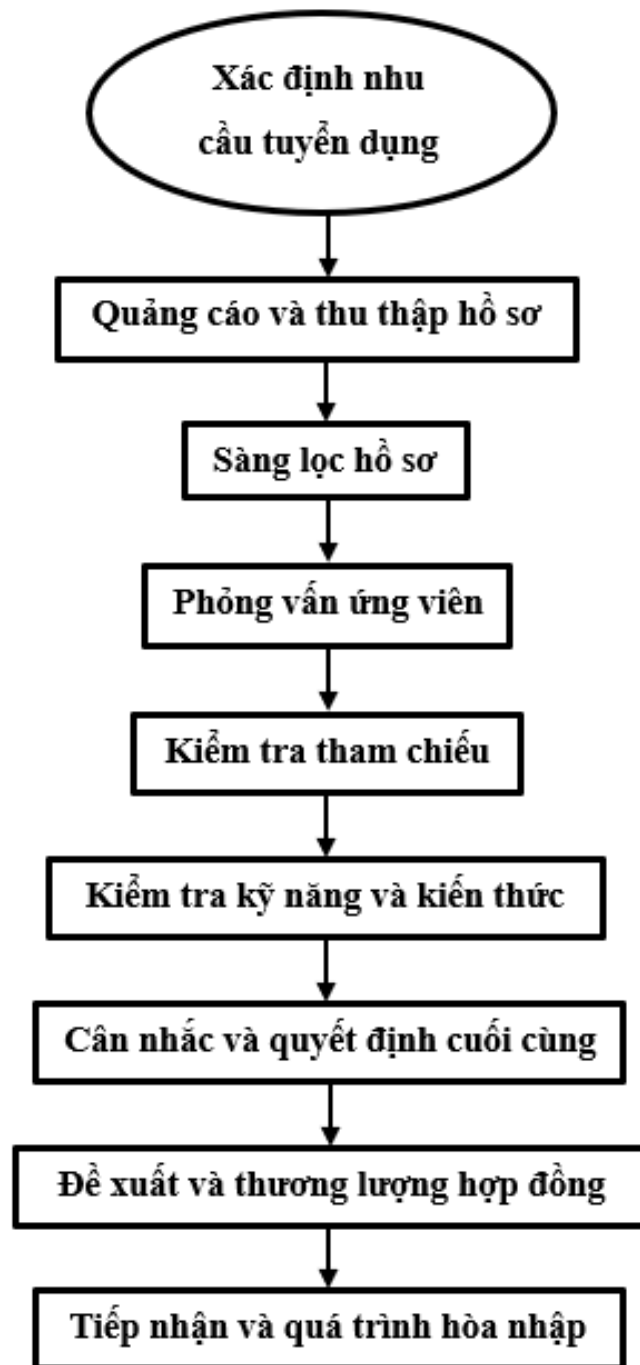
Xác định nhu cầu tuyển dụng

Quảng cáo và thu thập hồ sơ

Sàng lọc hồ sơ

Phỏng vấn ứng viên

Kiểm tra tham chiếu

Kiểm tra kỹ năng và kiến thức

Cân nhắc và quyết định cuối cùng

Đề xuất và thương lượng hợp đồng

Tiếp nhận và quá trình hòa nhập